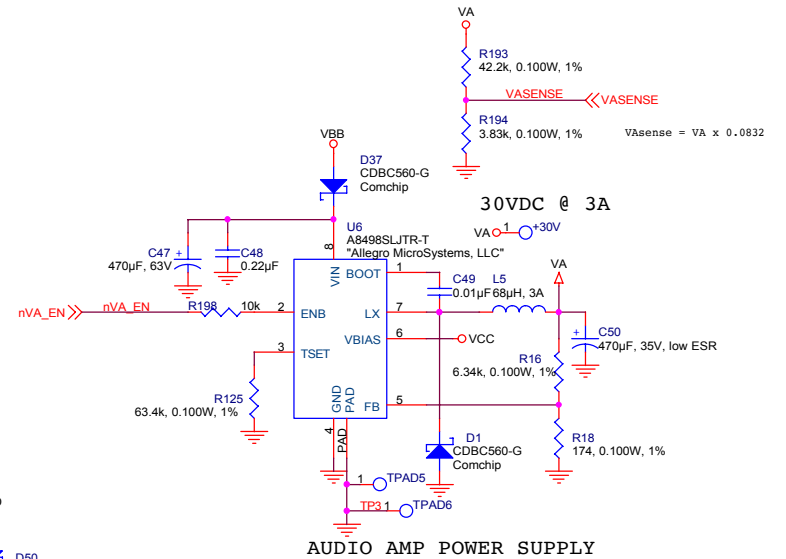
VA

R193
42.2k, 0.100W, 1%

VASENSE
VASENSE

R194
3.83k, 0.100W, 1%

VAsense = VA x 0.0832

VBB

D37
CDBC560-G
Comchip

30VDC @ 3A

U6
A8498SLJTR-T
"Allegro MicroSystems, LLC"

VA 1 +30V

C47
470µF, 63V

C48
0.22µF

8
VIN

BOOT 1

C49
0.01µF

L5
68µH, 3A

VA

nVA_EN

nVA_EN

R198

10k

2
ENB

LX 7

C50
470µF, 35V, low ESR

VBIAS 6

VCC

3
TSET

R16
6.34k, 0.100W, 1%

R125
63.4k, 0.100W, 1%

GND
PAD

FB 5

4
PAD

D1
CDBC560-G
Comchip

R18
174, 0.100W, 1%

1
TPAD5

TP3
TPAD6

D50

AUDIO AMP POWER SUPPLY